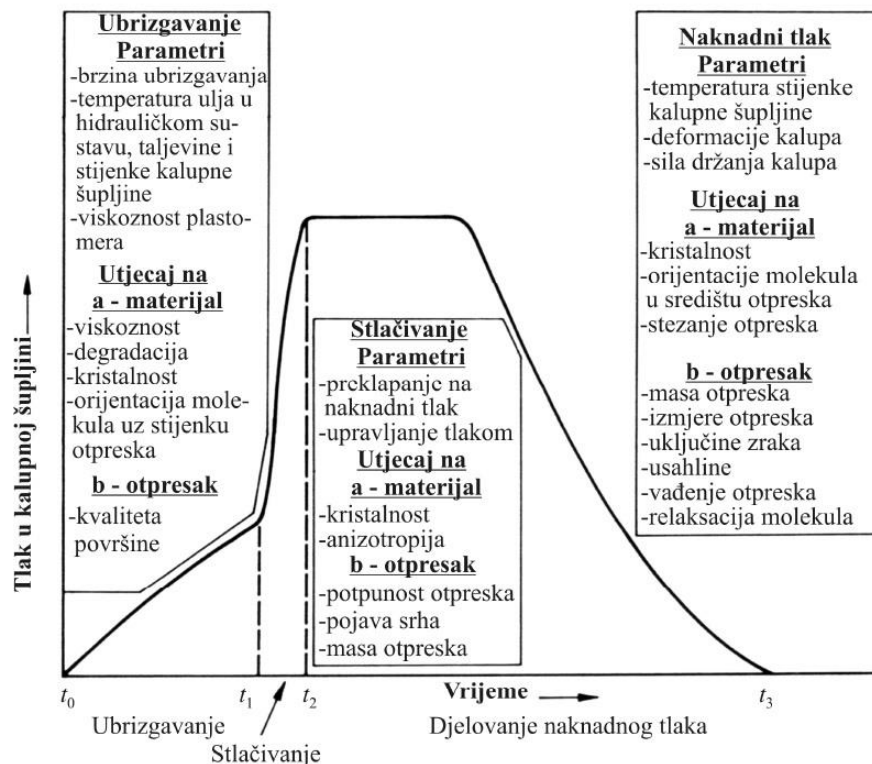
Ubrizgavanje
Parametri
-brzina ubrizgavanja
-temperatura ulja u hidrauličkom sustavu, taljevine i stijenke kalupne šupljine
-viskoznost plastomera

Utjecaj na
a - materijal
-viskoznost
-degradacija
-kristalnost
-orijentacija molekula uz stijenku otpreska

b - otpresak
-kvaliteta površine

Stlačivanje
Parametri
-preklapanje na naknadni tlak
-upravljanje tlakom

Utjecaj na
a - materijal
-kristalnost
-anizotropija

b - otpresak
-potpunost otpreska
-pojava srha
-masa otpreska

Naknadni tlak
Parametri
-temperatura stijenke kalupne šupljine
-deformacije kalupa
-sila držanja kalupa

Utjecaj na
a - materijal
-kristalnost
-orijentacije molekula u središtu otpreska
-stezanje otpreska

b - otpresak
-masa otpreska
-izmjere otpreska
-uključine zraka
-usahline
-vađenje otpreska
-relaksacija molekula

Tlak u kalupnoj šupljini

$t_0$ $t_1$ $t_2$ Vrijeme $t_3$

Ubrizgavanje
Stlačivanje
Djelovanje naknadnog tlaka